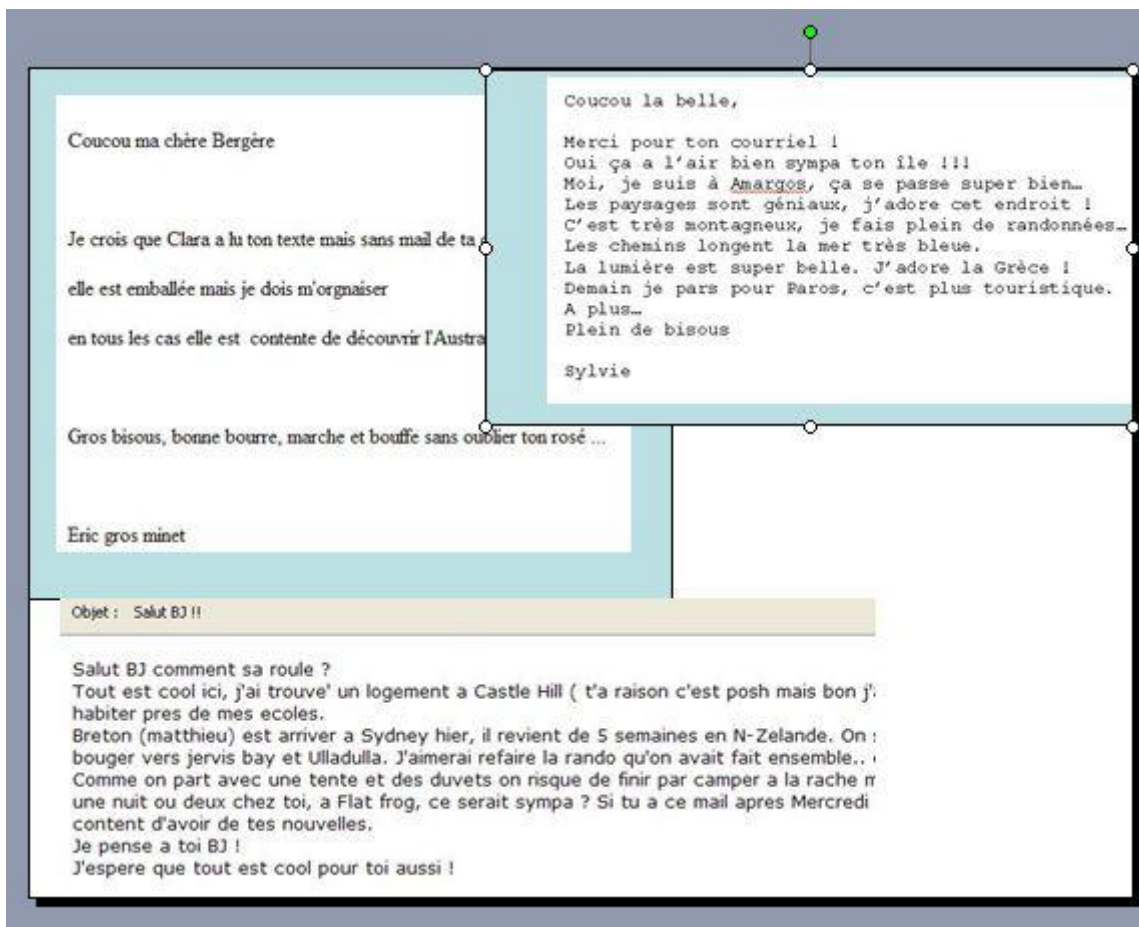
Coucou ma chère Bergère

Je crois que Clara a lu ton texte mais sans mail de ta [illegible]

elle est emballée mais je dois m'orgnaiser

en tous les cas elle est contente de découvrir l'Austra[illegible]

Gros bisous, bonne bourre, marche et bouffe sans oublier ton rosé ...

Eric gros minet

Coucou la belle,

Merci pour ton courriel !
Oui ça a l'air bien sympa ton île !!!
Moi, je suis à Amargos, ça se passe super bien…
Les paysages sont géniaux, j'adore cet endroit !
C'est très montagneux, je fais plein de randonnées…
Les chemins longent la mer très bleue.
La lumière est super belle. J'adore la Grèce !
Demain je pars pour Paros, c'est plus touristique.
A plus…
Plein de bisous

Sylvie

Objet : Salut BJ !!

Salut BJ comment sa roule ?
Tout est cool ici, j'ai trouve' un logement a Castle Hill ( t'a raison c'est posh mais bon j'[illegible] habiter pres de mes ecoles.
Breton (matthieu) est arriver a Sydney hier, il revient de 5 semaines en N-Zelande. On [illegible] bouger vers jervis bay et Ulladulla. J'aimerai refaire la rando qu'on avait fait ensemble.. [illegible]
Comme on part avec une tente et des duvets on risque de finir par camper a la rache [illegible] une nuit ou deux chez toi, a Flat frog, ce serait sympa ? Si tu a ce mail apres Mercredi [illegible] content d'avoir de tes nouvelles.
Je pense a toi BJ !
J'espere que tout est cool pour toi aussi !